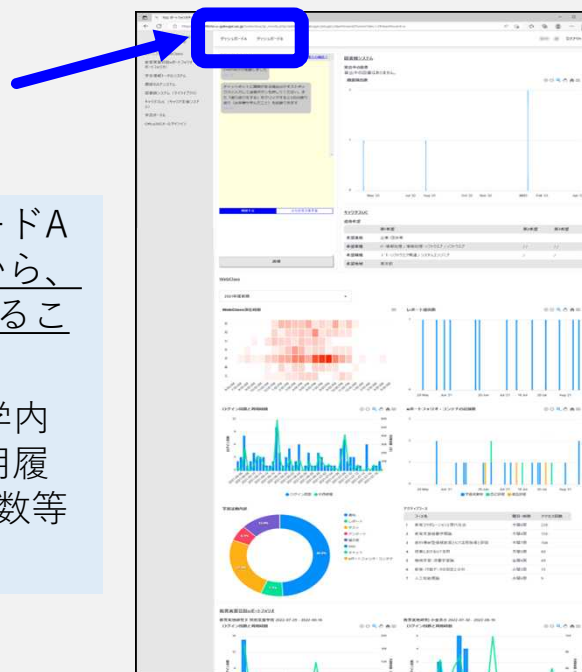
ードA
から、
るこ

学内
用履
数等

ダッシュボード　ダッシュボード

WebClass

2023年度前期

WebClassの利用時間

レポート提出状況

ログイン回数と利用時間

e-ポートフォリオ・エントリの記録数

学習活動内訳

アクティビティ

授業実施状況

出席状況

前期
後期